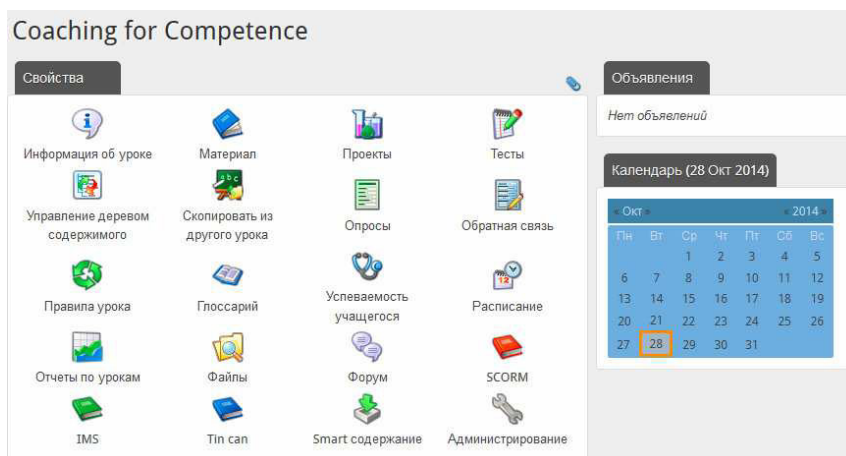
Coaching for Competence

Свойства

Информация об уроке
Материал
Проекты
Тесты
Управление деревом содержимого
Скопировать из другого урока
Опросы
Обратная связь
Правила урока
Глоссарий
Успеваемость учащегося
Расписание
Отчеты по урокам
Файлы
Форум
SCORM
IMS
Tin can
Smart содержание
Администрирование

Объявления

Нет объявлений

Календарь (28 Окт 2014)

« Окт » « 2014 »

| Пн | Вт | Ср | Чт | Пт | Сб | Вс |
|---|---|---|---|---|---|---|
| | | 1 | 2 | 3 | 4 | 5 |
| 6 | 7 | 8 | 9 | 10 | 11 | 12 |
| 13 | 14 | 15 | 16 | 17 | 18 | 19 |
| 20 | 21 | 22 | 23 | 24 | 25 | 26 |
| 27 | 28 | 29 | 30 | 31 | | |